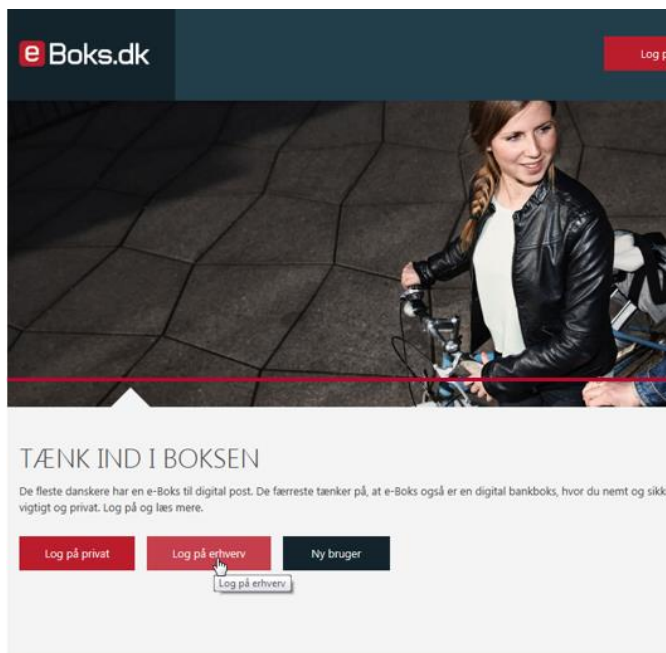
e Boks.dk

Log p

TÆNK IND I BOKSEN

De fleste danskere har en e-Boks til digital post. De færreste tænker på, at e-Boks også er en digital bankboks, hvor du nemt og sikk vigtigt og privat. Log på og læs mere.

Log på privat

Log på erhverv

Ny bruger

Log på erhverv